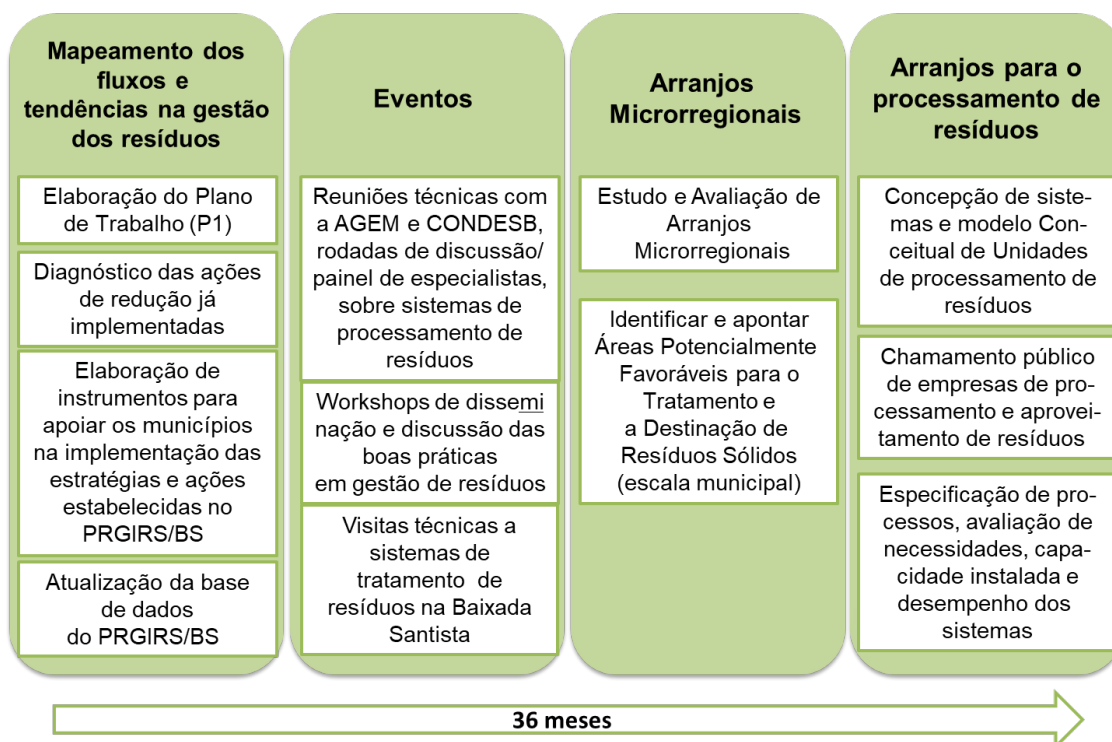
Mapeamento dos fluxos e tendências na gestão dos resíduos

Elaboração do Plano de Trabalho (P1)

Diagnóstico das ações de redução já implementadas

Elaboração de instrumentos para apoiar os municípios na implementação das estratégias e ações estabelecidas no PRGIRS/BS

Atualização da base de dados do PRGIRS/BS

Eventos

Reuniões técnicas com a AGEM e CONDESB, rodadas de discussão/ painel de especialistas, sobre sistemas de processamento de resíduos

Workshops de disseminação e discussão das boas práticas em gestão de resíduos

Visitas técnicas a sistemas de tratamento de resíduos na Baixada Santista

Arranjos Microrregionais

Estudo e Avaliação de Arranjos Microrregionais

Identificar e apontar Áreas Potencialmente Favoráveis para o Tratamento e a Destinação de Resíduos Sólidos (escala municipal)

Arranjos para o processamento de resíduos

Concepção de sistemas e modelo Conceitual de Unidades de processamento de resíduos

Chamamento público de empresas de processamento e aproveitamento de resíduos

Especificação de processos, avaliação de necessidades, capacidade instalada e desempenho dos sistemas

36 meses